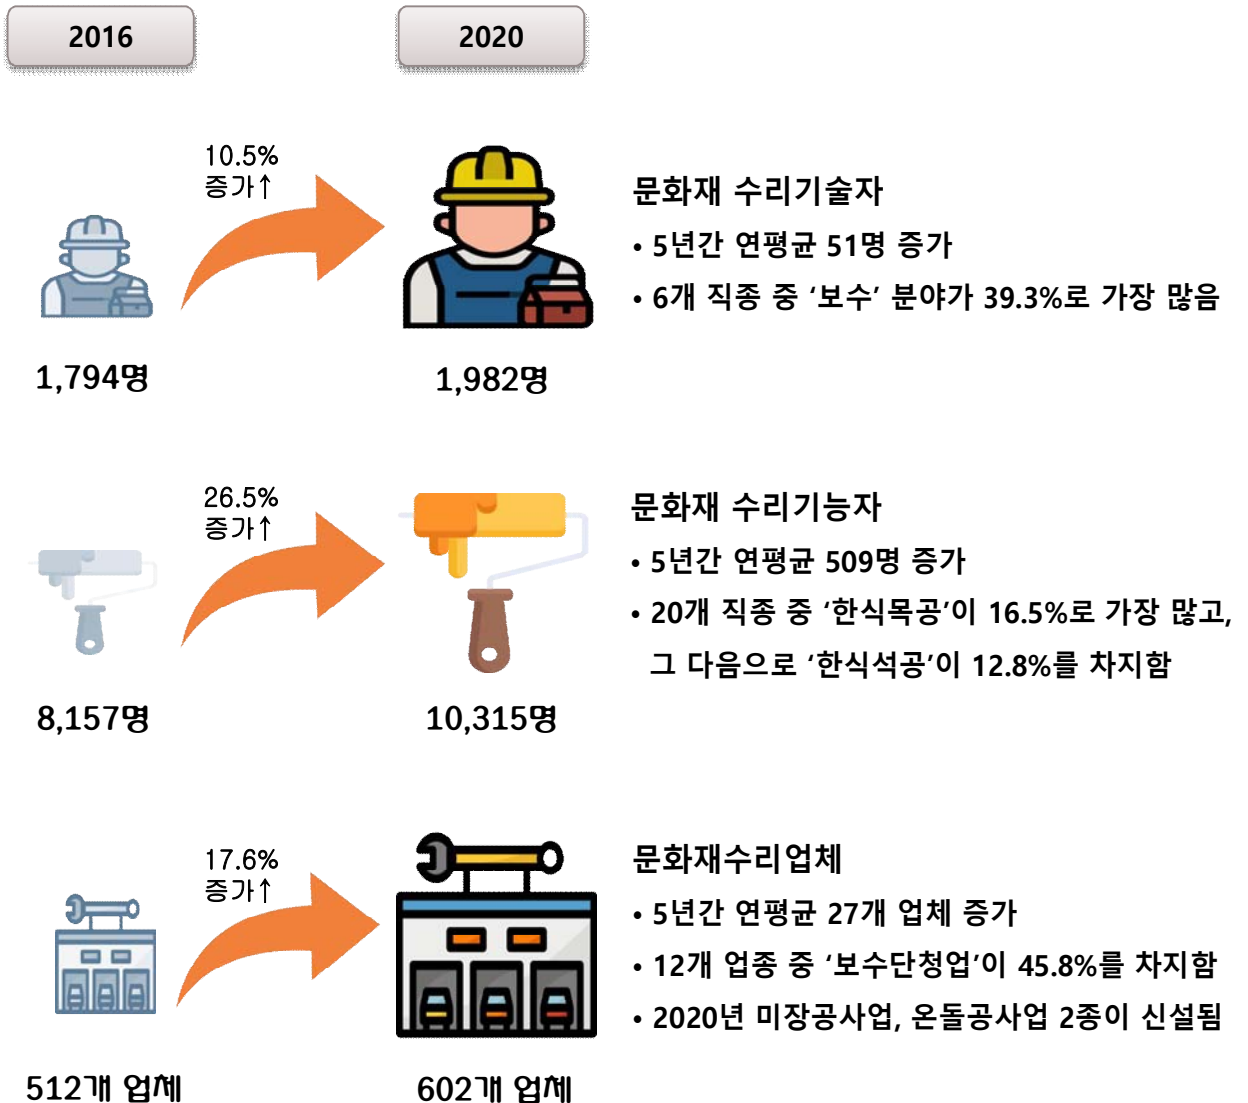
2016

2020

10.5%
증가↑

1,794명

1,982명

문화재 수리기술자

• 5년간 연평균 51명 증가

• 6개 직종 중 '보수' 분야가 39.3%로 가장 많음

26.5%
증가↑

8,157명

10,315명

문화재 수리기능자

• 5년간 연평균 509명 증가

• 20개 직종 중 '한식목공'이 16.5%로 가장 많고, 그 다음으로 '한식석공'이 12.8%를 차지함

17.6%
증가↑

512개 업체

602개 업체

문화재수리업체

• 5년간 연평균 27개 업체 증가

• 12개 업종 중 '보수단청업'이 45.8%를 차지함

• 2020년 미장공사업, 온돌공사업 2종이 신설됨